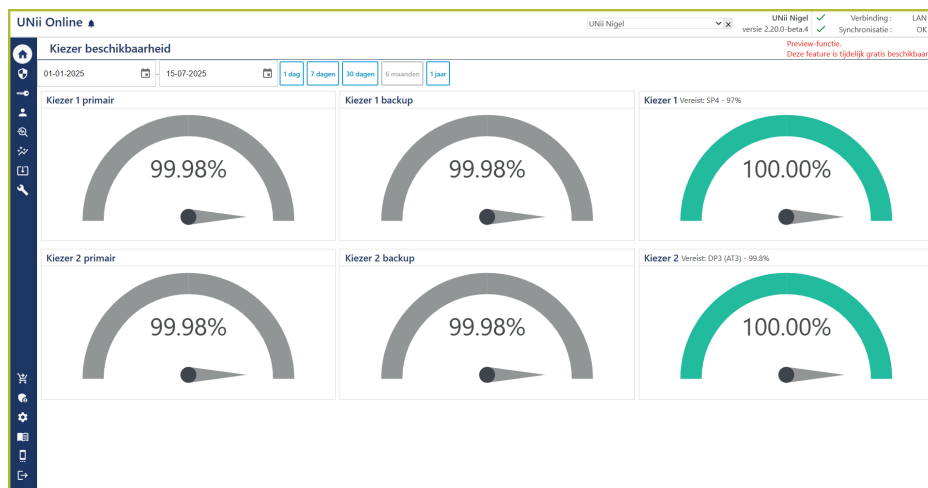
UNii Online

UNii Nigel

UNii Nigel
versie 2.20.0-beta.4

Verbinding : LAN
Synchronisatie : OK

Kiezer beschikbaarheid

Preview-functie.
Deze feature is tijdelijk gratis beschikbaar

01-01-2025 - 15-07-2025

1 dag
7 dagen
30 dagen
6 maanden
1 jaar

Kiezer 1 primair
99.98%

Kiezer 1 backup
99.98%

Kiezer 1 Vereist: SP4 - 97%
100.00%

Kiezer 2 primair
99.98%

Kiezer 2 backup
99.98%

Kiezer 2 Vereist: DP3 (AT3) - 99.8%
100.00%